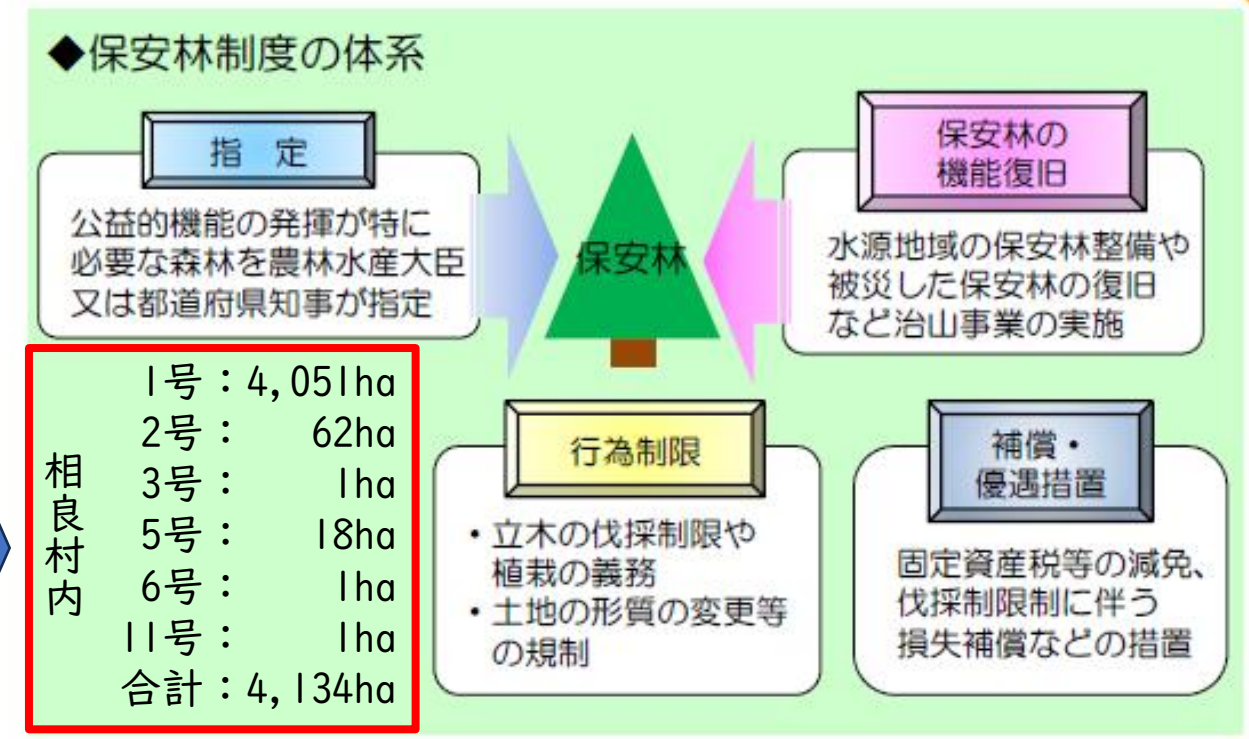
◆保安林制度の体系

指 定

公益的機能の発揮が特に必要な森林を農林水産大臣又は都道府県知事が指定

保安林

保安林の機能復旧

水源地域の保安林整備や被災した保安林の復旧など治山事業の実施

相良村内

1号：4,051ha
2号：62ha
3号：1ha
5号：18ha
6号：1ha
11号：1ha
合計：4,134ha

行為制限

・立木の伐採制限や植栽の義務
・土地の形質の変更等の規制

補償・優遇措置

固定資産税等の減免、伐採制限制に伴う損失補償などの措置